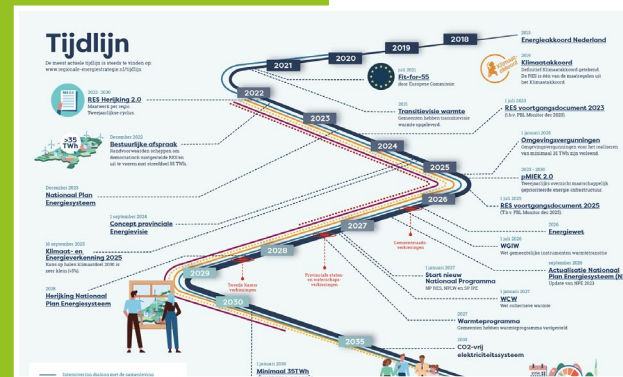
Tijdlijn

De meest actuele tijdlijn is steeds te vinden op: www.regionale-energiestrategie.nl/tijdlijn

2018

2013
Energieakkoord Nederland

2019

2019
Klimaatakkoord
Definitief Klimaatakkoord getekend. De RES is één van de maatregelen uit het Klimaatakkoord

2020

2021

juli 2021
Fit-for-55
door Europese Commissie

2022

2022 - 2030
RES Herijking 2.0
Maatwerk per regio. Tweejaarlijkse cyclus.

2021
Transitievisie warmte
Gemeenten hebben transitievisie warmte opgeleverd.

2023

>35 TWh

December 2022
Bestuurlijke afspraak
Randvoorwaarden scheppen om demonstratie toegezegde RES'en uit te voeren met streefdoel 35 TWh.

1 juli 2023
RES voortgangsdocument 2023
(t.b.v. PBL Monitor dec 2023)

2024

1 januari 2025
Omgevingsvergunningen
Omgevingsvergunningen voor het realiseren van minimaal 35 TWh zijn verleend.

2025

2024 - 2030
pMIEK 2.0
Tweejaarlijks overzicht maatschappelijk geprioriteerde energie-infrastructuur

December 2023
Nationaal Plan Energiesysteem

1 juli 2025
RES voortgangsdocument 2025
(t.b.v. PBL Monitor dec 2025)

2026

1 september 2024
Concept provinciale Energievisie

2026
Energiewet

2027

Gemeentewaarde verkiezingen

10 september 2025
Klimaat- en Energieverkenning 2025
Kans op halen klimaatdoel 2030 is zeer klein (<5%).

1 juli 2026
WGIW
Wet gemeentelijke instrumenten warmtetransitie

2028

september 2026
Actualisatie Nationaal Plan Energiesysteem (N
Update van NPE 2023

Tweede Kamer verkiezingen

Provinciale staten- en waterschapsverkiezingen

2029

2028
Herijking Nationaal Plan Energiesysteem

1 januari 2027
Start nieuwe Nationaal Programma
RP RES, NPLW en NP SPC

2030

1 januari 2027
WCW
Wet collectieve warmte

2027
Warmteprogramma
Gemeenten hebben warmteprogramma vastgesteld

2035

2035
CO2-vrij elektriciteitssysteem

1 januari 2030
Minimaal 35TWh